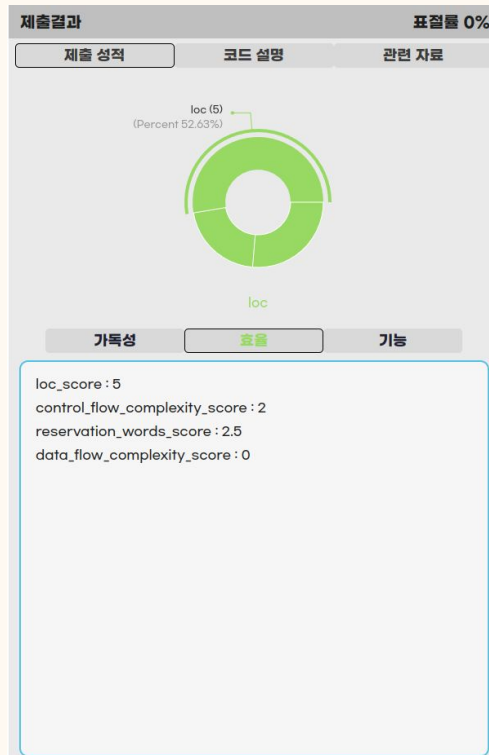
제출결과

표절률 0%

제출 성적

코드 설명

관련 자료

loc (5)
(Percent 52.63%)

loc

가독성

효율

기능

loc_score : 5
control_flow_complexity_score : 2
reservation_words_score : 2.5
data_flow_complexity_score : 0